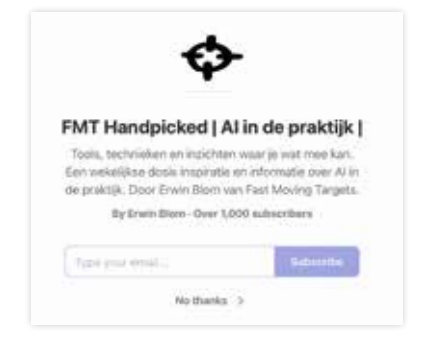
FMT Handpicked | AI in de praktijk |

Tools, technieken en inzichten waar je wat mee kan. Een wekelijkse dosis inspiratie en informatie over AI in de praktijk. Door Erwin Blom van Fast Moving Targets.

By Erwin Blom · Over 1,000 subscribers

Type your email...

Subscribe

No thanks >